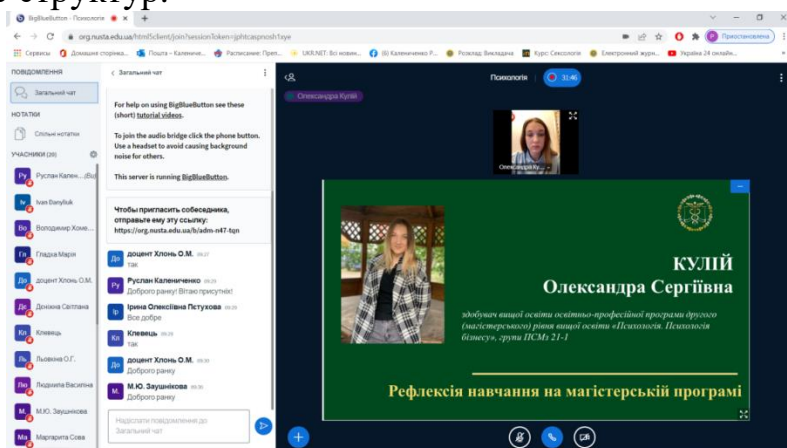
структур.

BigBlueButton - Психологія ×  +

org.nusta.edu.ua/html5client/join?sessionToken=jqhtcaspnosh1sye

Призупинено

Сервіси  Домашня сторінка...  Пошта – Каленичен...  Расписание: Преп...  UKR.NET: Всі новин...  (6) Каленіченко Р...  Розклад: Викладача  Курс: Сексологія  Електронний журн...  Україна 24 онлайн...

ПОВІДОМЛЕННЯ
Загальний чат
НОТАТКИ
Спільні нотатки
УЧАСНИКИ (26)
Ру Руслан Кален... (Ви)
Iv Ivan Danyliuk
Во Володимир Хоме...
Гл Гладка Марія
До доцент Хлонь О.М.
Де Донєжна Світлана
Кл Клевець
Ль Львовкіна О.Г.
Лю Людмила Василіна
М. М.Ю. Заушнікова
Ма Маргарита Сова

Загальний чат

For help on using BigBlueButton see these (short) tutorial videos.

To join the audio bridge click the phone button. Use a headset to avoid causing background noise for others.

This server is running BigBlueButton.

Чтобы пригласить собеседника, отправьте ему эту ссылку: https://org.nusta.edu.ua/b/adm-n47-tqn

До доцент Хлонь О.М. 09:27
так

Ру Руслан Каленіченко 09:29
Доброго ранку! Вітаю присутніх!

Ір Ірина Олексіївна Пєтухова 09:29
Все добре

Кл Клевець 09:29
так

До доцент Хлонь О.М. 09:30
Доброго ранку

М. М.Ю. Заушнікова 09:30
Доброго ранку

Надіслати повідомлення до Загальний чат

Психологія  31:46

Олександра Кулій

Олександра Ку...

КУЛІЙ
Олександра Сергіївна

здобувач вищої освіти освітньо-професійної програми другого (магістерського) рівня вищої освіти «Психологія. Психологія бізнесу», групи ПСМз 21-1

Рефлексія навчання на магістерській програмі